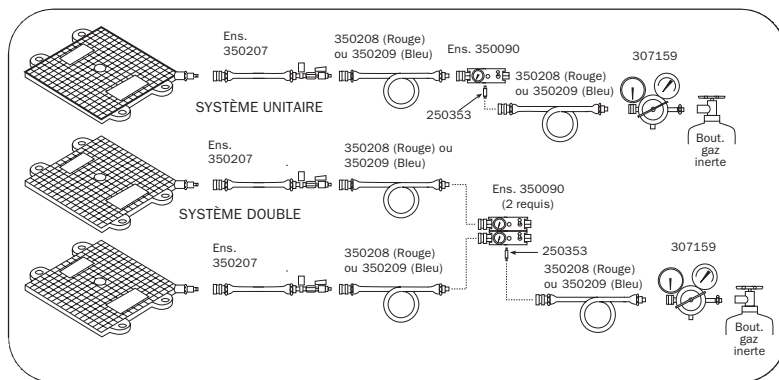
Ens. 350207

350208 (Rouge) ou 350209 (Bleu)

Ens. 350090

350208 (Rouge) ou 350209 (Bleu)

307159

250353

SYSTÈME UNITAIRE

Bout. gaz inerte

Ens. 350207

350208 (Rouge) ou 350209 (Bleu)

SYSTÈME DOUBLE

Ens. 350090 (2 requis)

250353

Ens. 350207

350208 (Rouge) ou 350209 (Bleu)

307159

350208 (Rouge) ou 350209 (Bleu)

Bout. gaz inerte